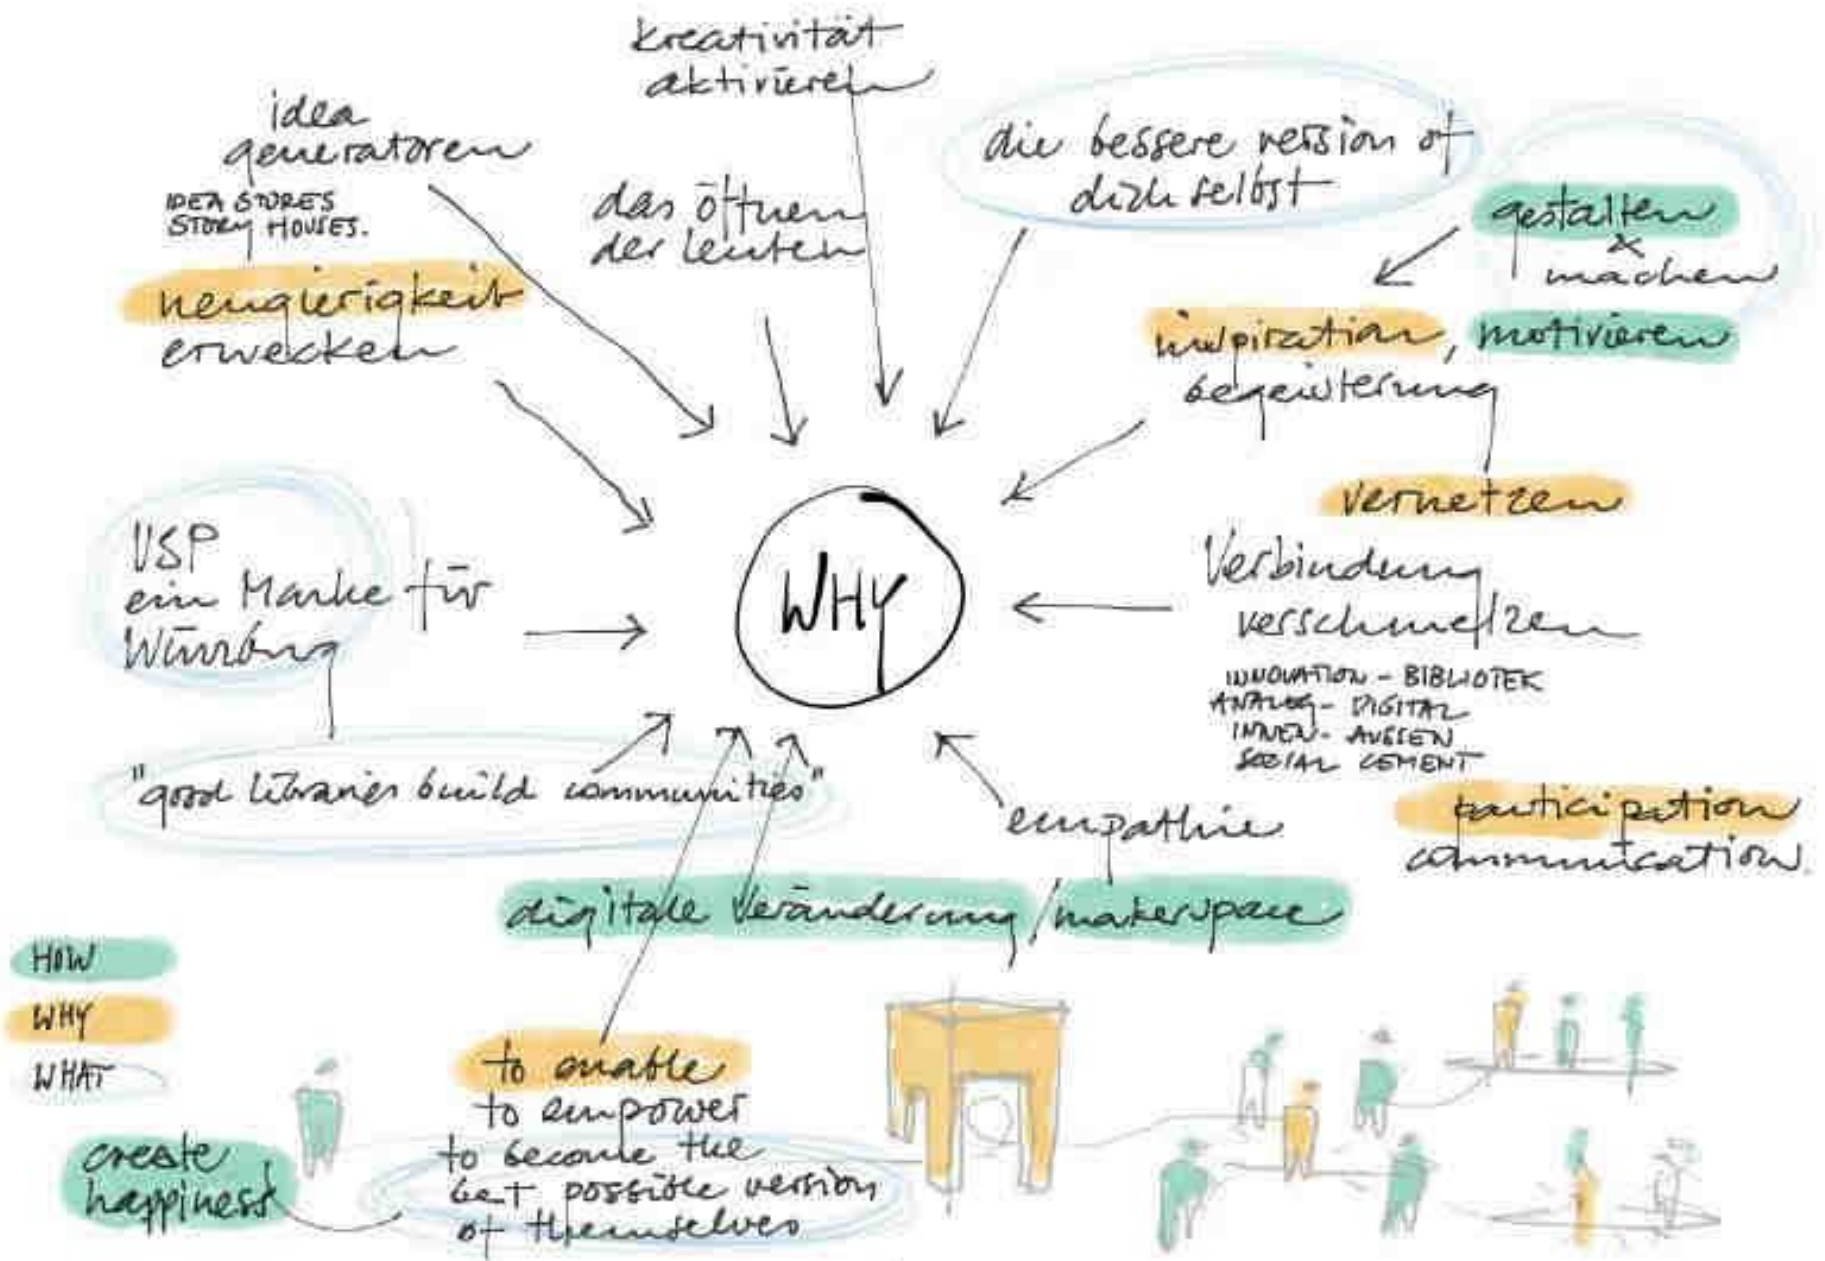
kreativität aktivieren

idea generatoren

IDEA STORES
STORY HOUSES.

das öffnen der leuten

die bessere version of dich selbst

gestalten & machen

neugierigkeit erwecken

inspiration, motivieren
begeisterung

vernetzen

USP
ein Marke für Würzburg

WHY

Verbindung verschmelzen

INNOVATION - BIBLIOTEK
ANALOG - DIGITAL
INNEN - AUSSEN
SOCIAL CEMENT

"good libraries build communities"

empathie

participation
communication

digitale Veränderung / makerspace

HOW
WHY
WHAT

to enable
to empower
to become the best possible version of themselves

create happiness